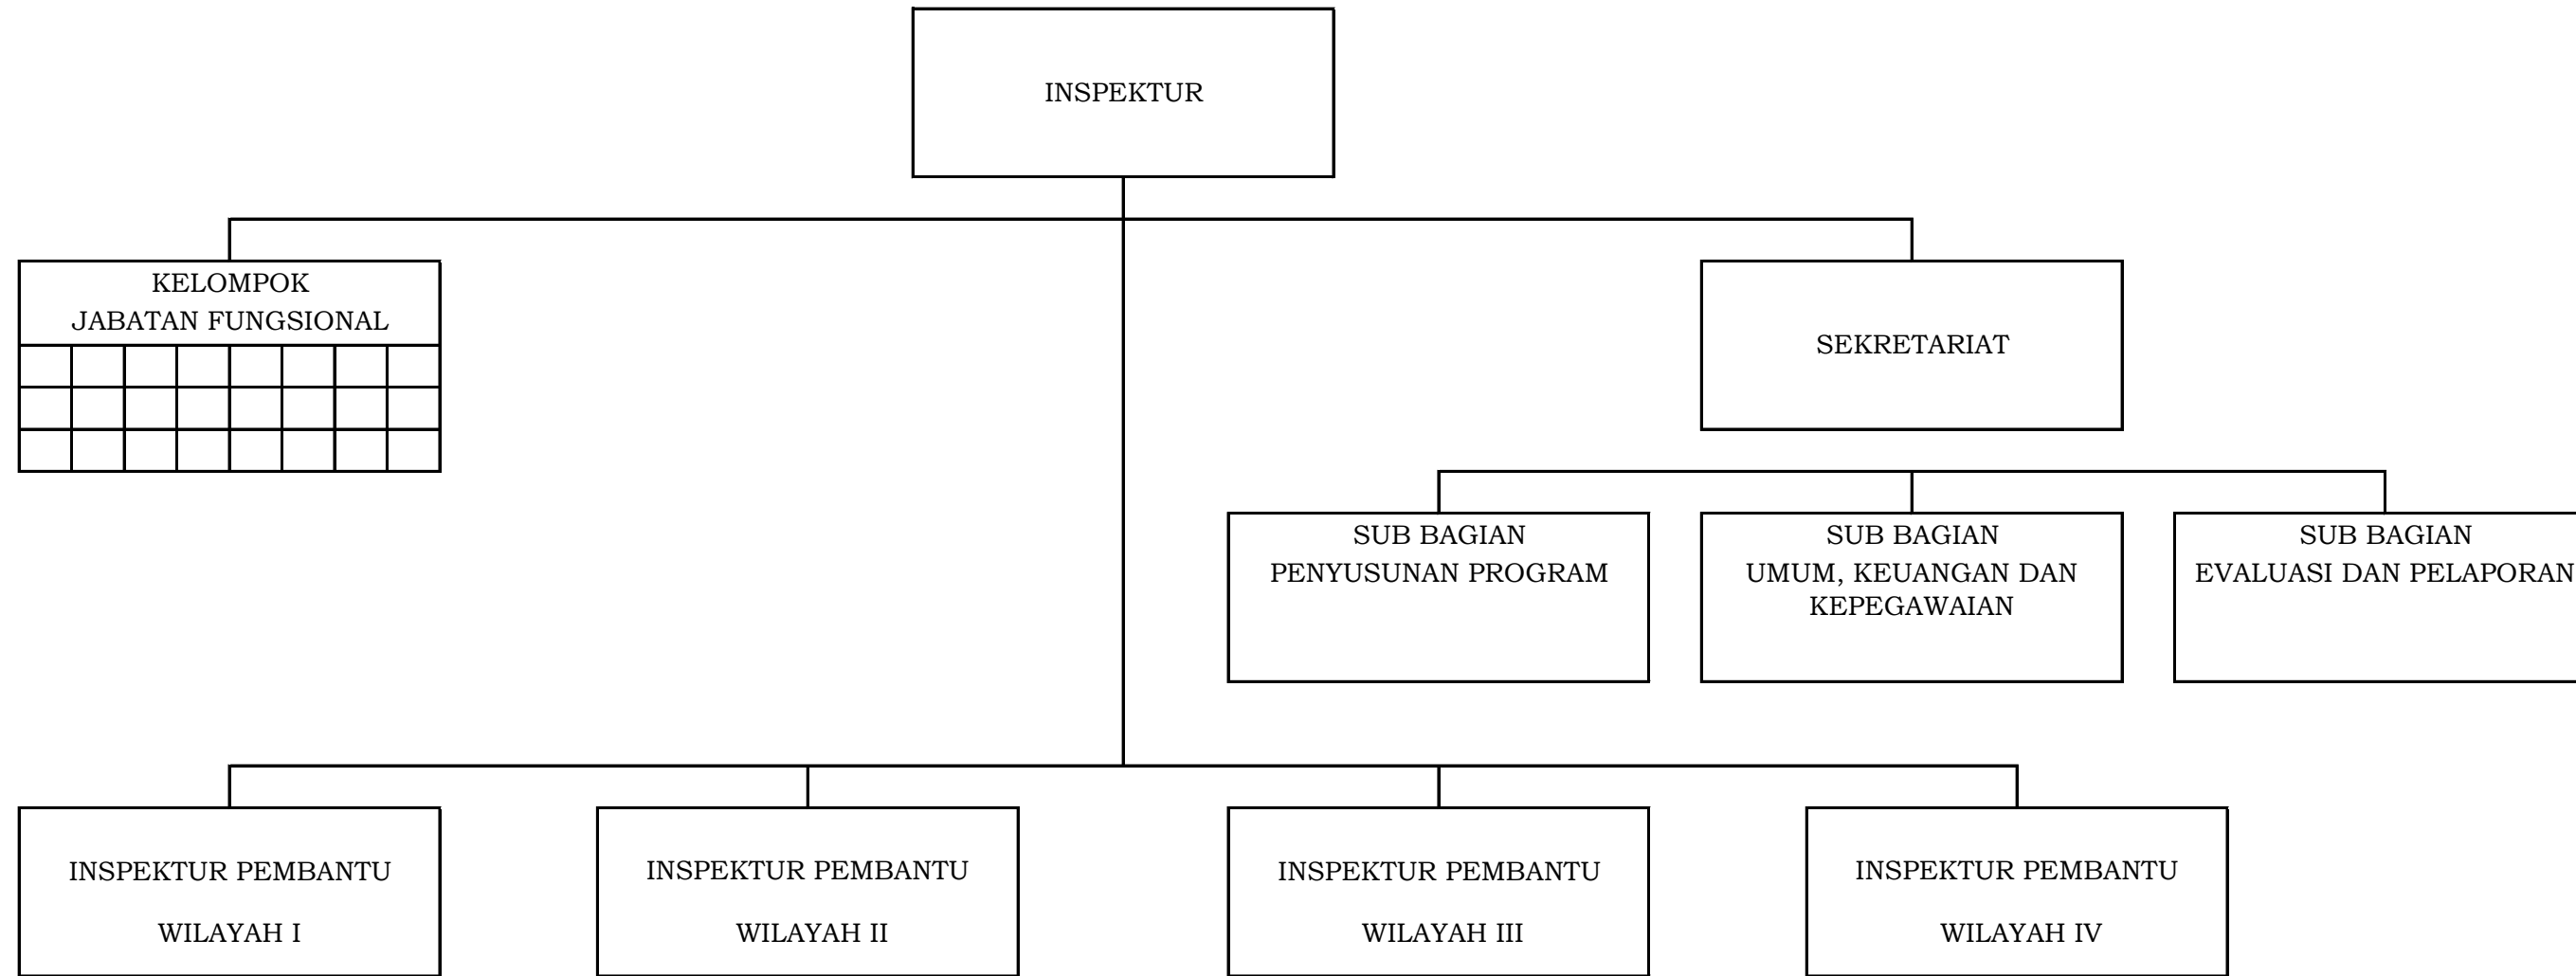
INSPEKTUR

KELOMPOK
JABATAN FUNGSIONAL

SEKRETARIAT

SUB BAGIAN
PENYUSUNAN PROGRAM

SUB BAGIAN
UMUM, KEUANGAN DAN KEPEGAWAIAN

SUB BAGIAN
EVALUASI DAN PELAPORAN

INSPEKTUR PEMBANTU
WILAYAH I

INSPEKTUR PEMBANTU
WILAYAH II

INSPEKTUR PEMBANTU
WILAYAH III

INSPEKTUR PEMBANTU
WILAYAH IV